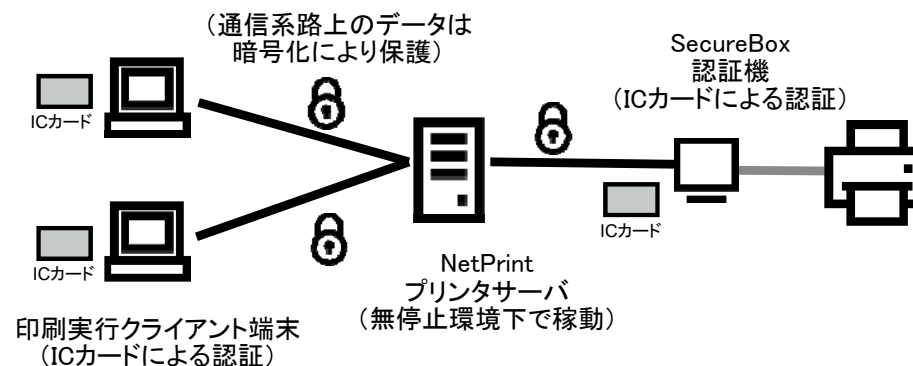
（通信系路上のデータは
暗号化により保護）

SecureBox
認証機
（ICカードによる認証）

ICカード

ICカード

ICカード

NetPrint
プリンタサーバ
（無停止環境下で稼動）

印刷実行クライアント端末
（ICカードによる認証）